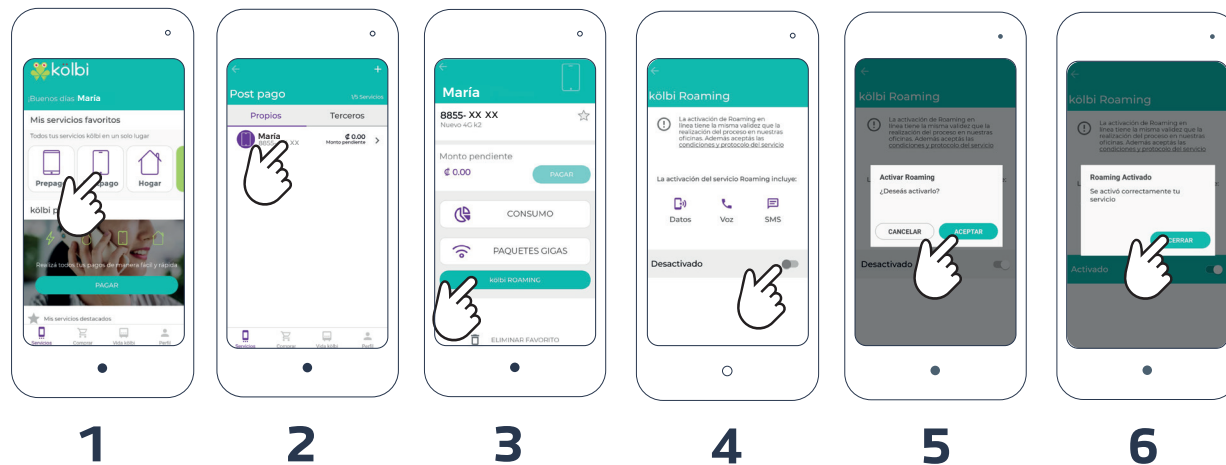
kolbi

¡Buenos días María

Mis servicios favoritos

Todos tus servicios kölbi en un solo lugar

Prepag

pago

Hogar

kölbi p

Realizá todos tus pagos de manera fácil y rápida

PAGAR

Mis servicios destacados

Servicios Comprar Vida kölbi Perfil

1

Post pago

35 Servicios

Propios

Terceros

María

8855- XX

₡ 0.00

Monto pendiente

Servicios Comprar Vida kölbi Perfil

2

María

8855- XX XX

Nuevo 4G k2

Monto pendiente

₡ 0.00

PAGAR

CONSUMO

PAQUETES GIGAS

kölbi ROAMING

ELIMINAR FAVORITO

3

kölbi Roaming

La activación de Roaming en línea tiene la misma validez que la realización del proceso en nuestras oficinas. Además aceptás las condiciones y protocolo del servicio

La activación del servicio Roaming incluye:

Datos

Voz

SMS

Desactivado

4

kölbi Roaming

La activación de Roaming en línea tiene la misma validez que la realización del proceso en nuestras oficinas. Además aceptás las condiciones y protocolo del servicio

Activar Roaming

¿Deseás activarlo?

CANCELAR

ACEPTAR

Desactivado

5

kölbi Roaming

La activación de Roaming en línea tiene la misma validez que la realización del proceso en nuestras oficinas. Además aceptás las condiciones y protocolo del servicio

Roaming Activado

Se activó correctamente tu servicio

CERRAR

Activado

6